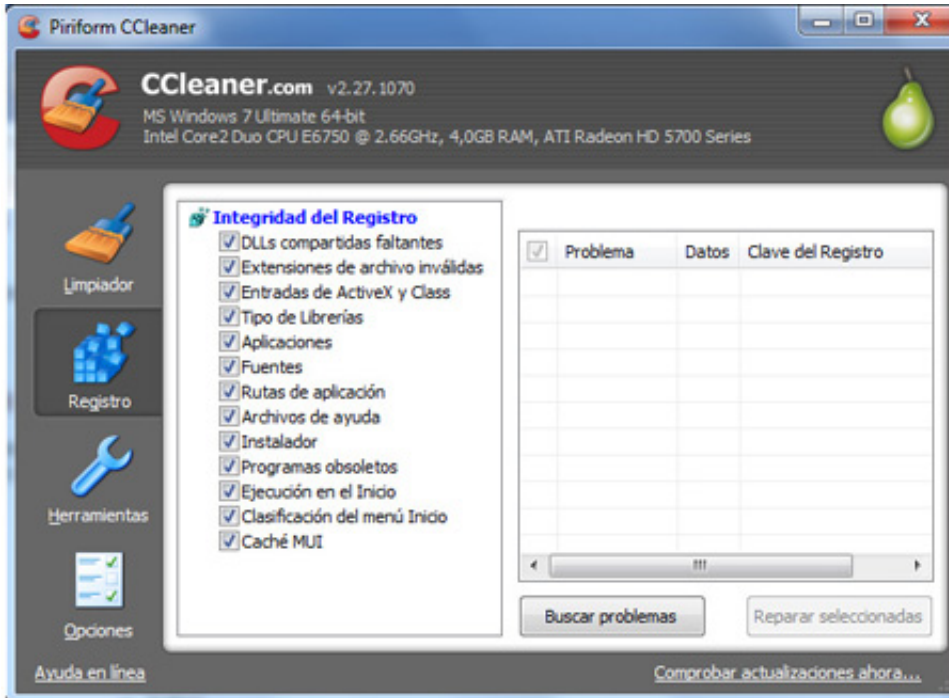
Piriform CCleaner

CCleaner.com v2.27.1070
MS Windows 7 Ultimate 64-bit
Intel Core2 Duo CPU E6750 @ 2.66GHz, 4,0GB RAM, ATI Radeon HD 5700 Series

Limpiador
Registro
Herramientas
Opciones

Integridad del Registro
DLLs compartidas faltantes
Extensiones de archivo inválidas
Entradas de ActiveX y Class
Tipo de Librerías
Aplicaciones
Fuentes
Rutas de aplicación
Archivos de ayuda
Instalador
Programas obsoletos
Ejecución en el Inicio
Clasificación del menú Inicio
Caché MUI

| | Problema | Datos | Clave del Registro |
|---|---|---|---|

Buscar problemas
Reparar seleccionadas

Ayuda en línea
Comprobar actualizaciones ahora...